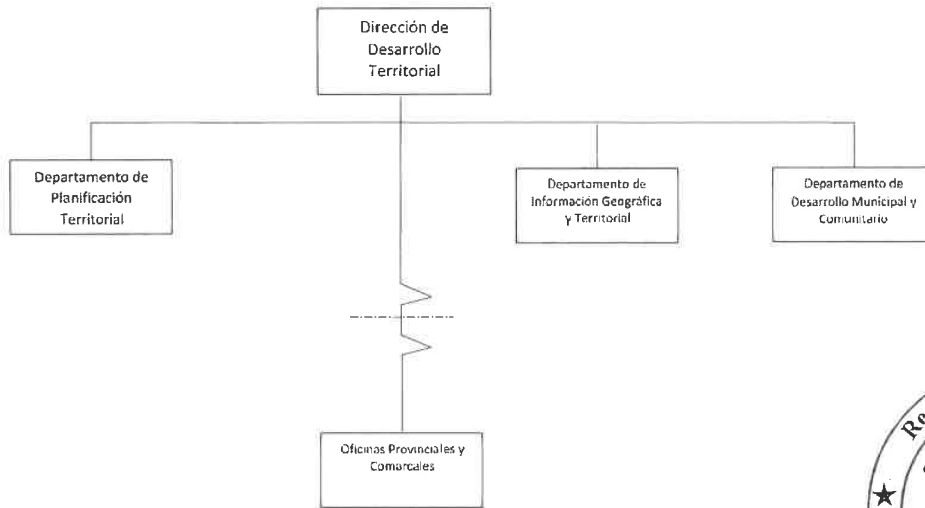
Dirección de Desarrollo Territorial

Departamento de Planificación Territorial

Departamento de Información Geográfica y Territorial

Departamento de Desarrollo Municipal y Comunitario

Oficinas Provinciales y Comarcales

Re